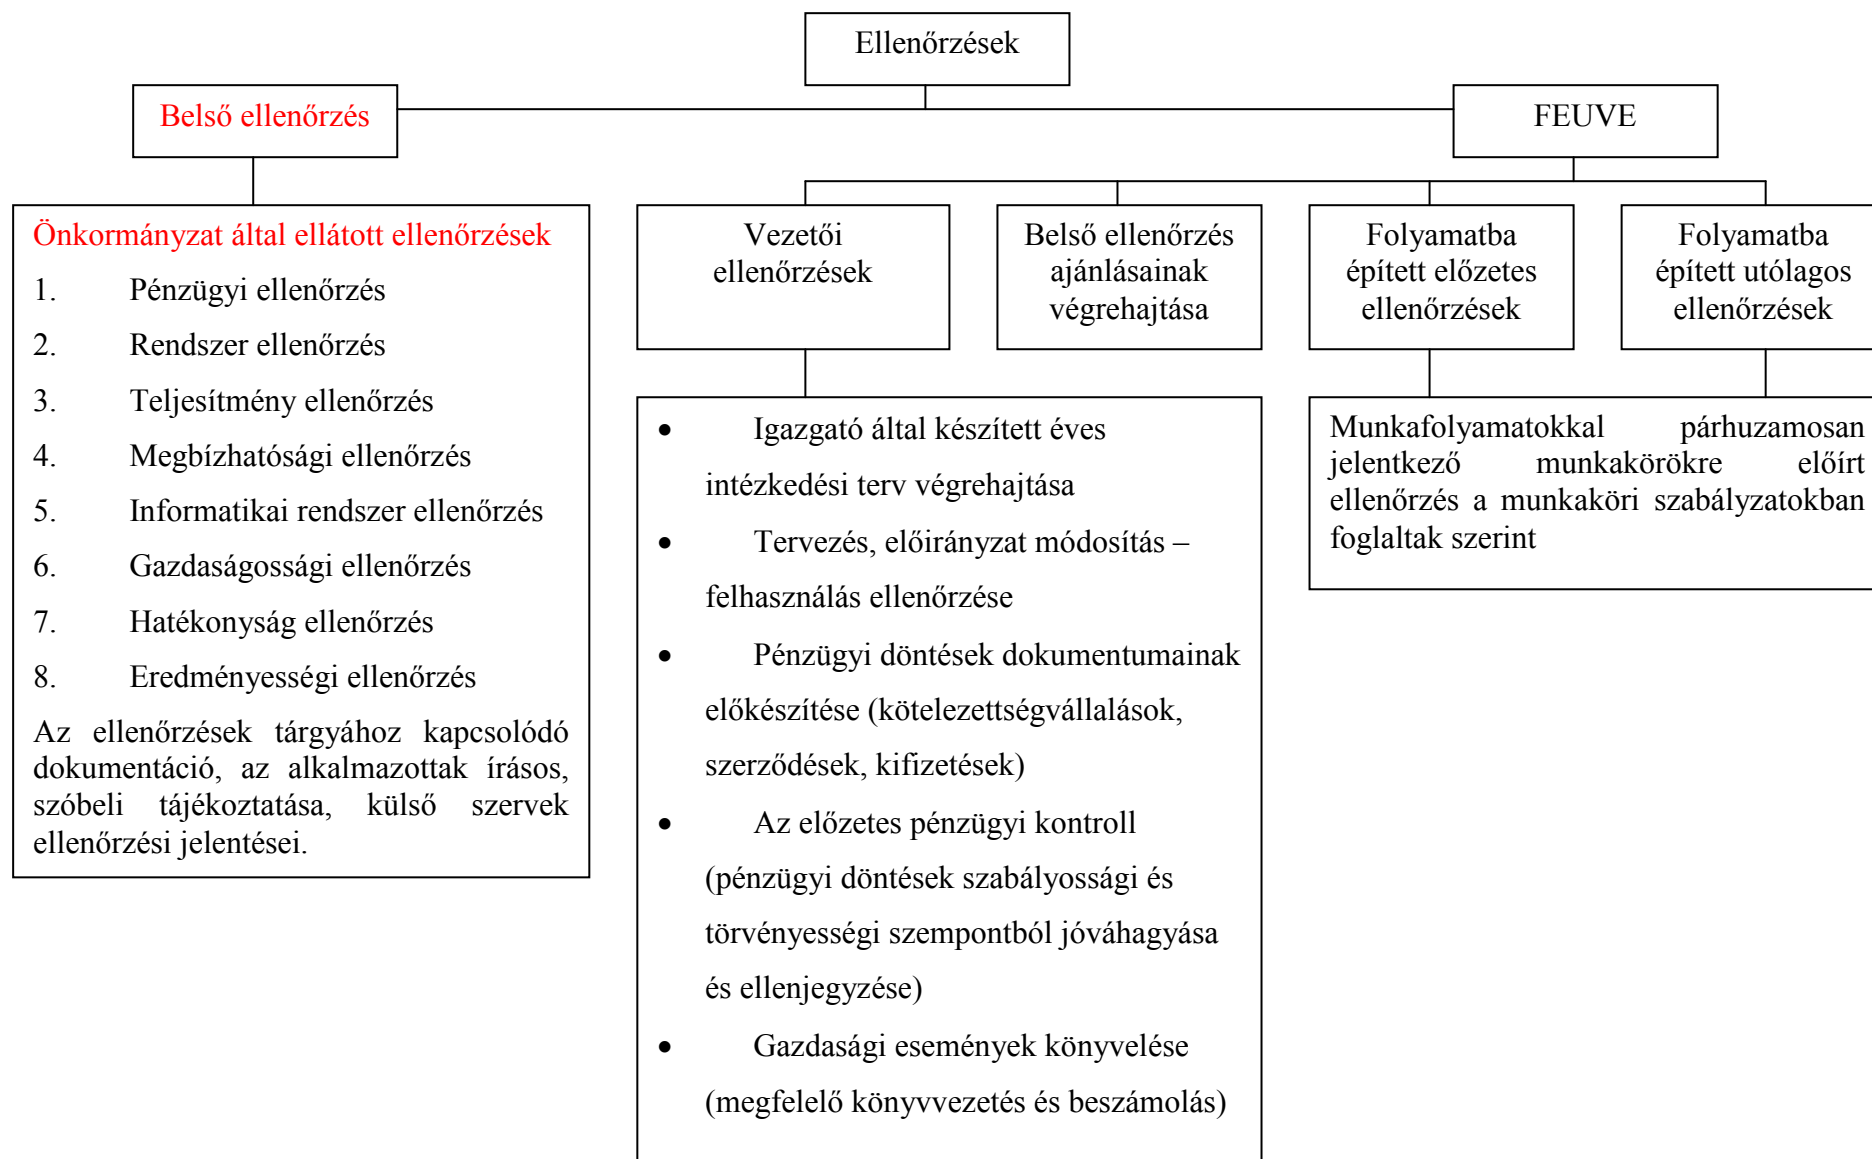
Ellenőrzések

Belső ellenőrzés

FEUVE

Önkormányzat által ellátott ellenőrzések

1. Pénzügyi ellenőrzés
2. Rendszer ellenőrzés
3. Teljesítmény ellenőrzés
4. Megbízhatósági ellenőrzés
5. Informatikai rendszer ellenőrzés
6. Gazdaságossági ellenőrzés
7. Hatékonyság ellenőrzés
8. Eredményességi ellenőrzés

Az ellenőrzések tárgyához kapcsolódó dokumentáció, az alkalmazottak írásos, szóbeli tájékoztatása, külső szervek ellenőrzési jelentései.

Vezetői ellenőrzések

Belső ellenőrzés ajánlásainak végrehajtása

Folyamatba épített előzetes ellenőrzések

Folyamatba épített utólagos ellenőrzések

- Igazgató által készített éves intézkedési terv végrehajtása
- Tervezés, előirányzat módosítás – felhasználás ellenőrzése
- Pénzügyi döntések dokumentumainak előkészítése (kötelezettségvállalások, szerződések, kifizetések)
- Az előzetes pénzügyi kontroll (pénzügyi döntések szabályossági és törvényességi szempontból jóváhagyása és ellenjegyzése)
- Gazdasági események könyvelése (megfelelő könyvvezetés és beszámolás)

Munkafolyamatokkal párhuzamosan jelentkező munkakörökre előírt ellenőrzés a munkaköri szabályzatokban foglaltak szerint